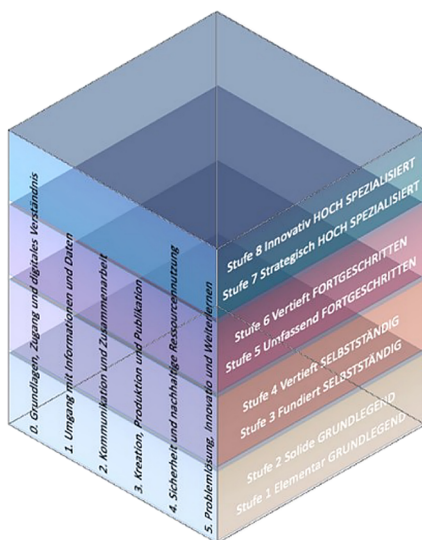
0. Grundlagen, Zugang und digitales Verständnis

1. Umgang mit Informationen und Daten

2. Kommunikation und Zusammenarbeit

3. Kreation, Produktion und Publikation

4. Sicherheit und nachhaltige Ressourcennutzung

5. Problemlösung, Innovation und Weiterlernen

Stufe 8 Innovativ HOCH SPEZIALISIERT

Stufe 7 Strategisch HOCH SPEZIALISIERT

Stufe 6 Vertieft FORTGESCHRITTEN

Stufe 5 Umfassend FORTGESCHRITTEN

Stufe 4 Vertieft SELBSTSTÄNDIG

Stufe 3 Fundiert SELBSTSTÄNDIG

Stufe 2 Solide GRUNDLEGEND

Stufe 1 Elementar GRUNDLEGEND